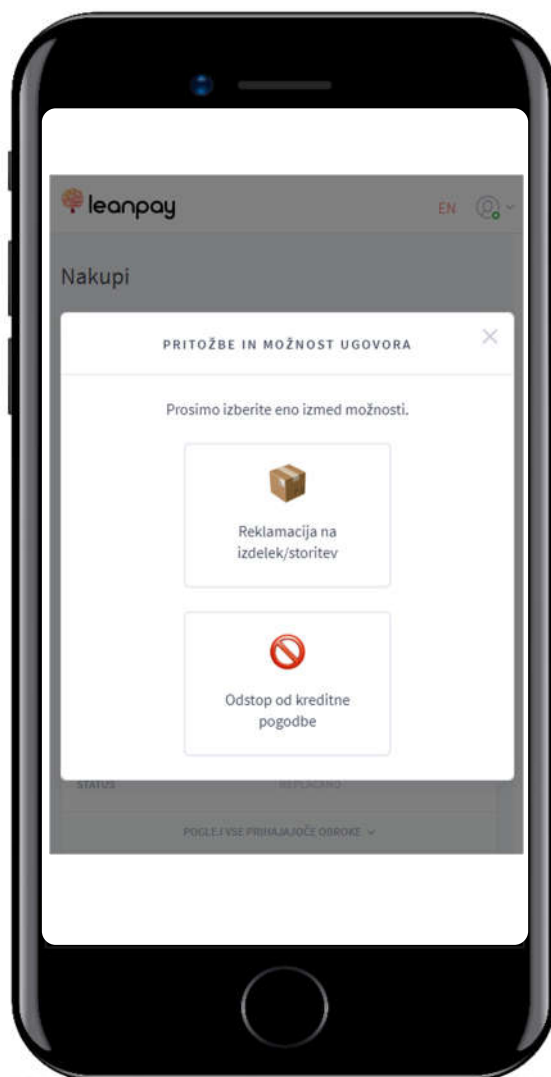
leanpay

EN

Nakupi

PRITOŽBE IN MOŽNOST UGOVORA

×

Prosimo izberite eno izmed možnosti.

Reklamacija na izdelek/storitev

Odstop od kreditne pogodbe

STATUS

NEPLAČANO

POGLEJ VSE PRIHAJAJOČE OBROKE